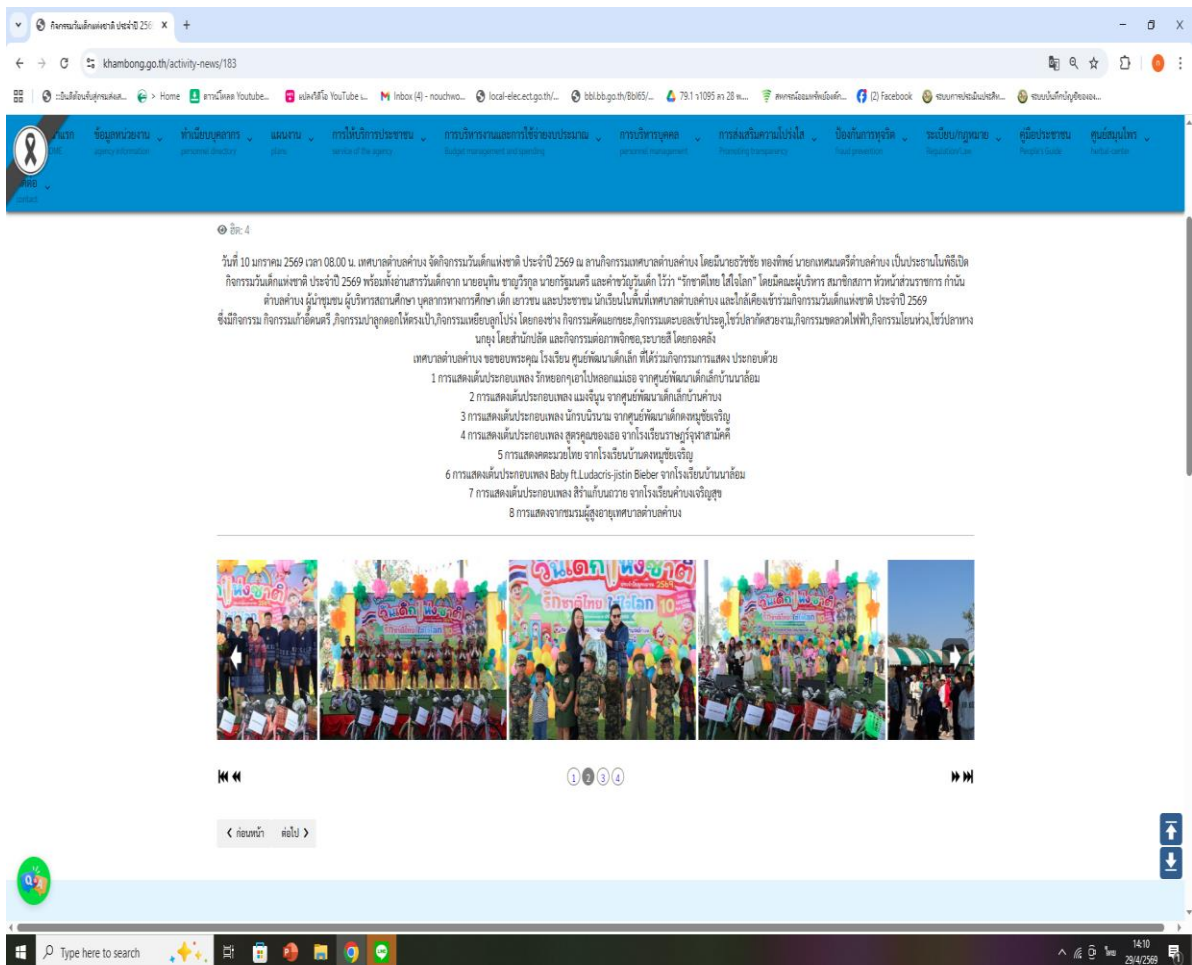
กิจกรรมวันเด็กแห่งชาติ ประจำปี 256 ×

khambong.go.th/activity-news/183

Home | ดาวน์โหลด Youtube... | แปลงวิดีโอ YouTube... | Inbox (4) - nouchwo... | local-elect.ect.go.th/... | bbl.bb.go.th/Bbl65/... | 79.1 ว1095 ลว 28 พ... | (2) Facebook

หน้าแรก | ข้อมูลหน่วยงาน agency information | ทำเนียบบุคลากร personnel directory | แผนงาน plans | การให้บริการประชาชน service of the agency | การบริหารงานและการใช้จ่ายงบประมาณ Budget management and spending | การบริหารบุคคล personnel management | การส่งเสริมความโปร่งใส Promoting transparency | ป้องกันการทุจริต Fraud prevention | ระเบียบ/กฎหมาย Regulations/Law | คู่มือประชาชน People's Guide | ศูนย์ช่วยเหลือ helful center | ติดต่อ contact

อ่าน: 4

วันที่ 10 มกราคม 2569 เวลา 08.00 น. เทศบาลตำบลคำบง จัดกิจกรรมวันเด็กแห่งชาติ ประจำปี 2569 ณ ลานกิจกรรมเทศบาลตำบลคำบง โดยมีนายธวัชชัย ทองทิพย์ นายกเทศมนตรีตำบลคำบง เป็นประธานในพิธีเปิดกิจกรรมวันเด็กแห่งชาติ ประจำปี 2569 พร้อมทั้งอ่านสารวันเด็กจาก นายอนุทิน ชาญวีรกูล นายกรัฐมนตรี และคำขวัญวันเด็ก ไว้ว่า "รักชาติไทย ใส่ใจโลก" โดยมีคณะผู้บริหาร สมาชิกสภาฯ หัวหน้าส่วนราชการ กำนันตำบลคำบง ผู้นำชุมชน ผู้บริหารสถานศึกษา บุคลากรทางการศึกษา เด็ก เยาวชน และประชาชน นักเรียนในพื้นที่เทศบาลตำบลคำบง และใกล้เคียงเข้าร่วมกิจกรรมวันเด็กแห่งชาติ ประจำปี 2569
ซึ่งมีกิจกรรม กิจกรรมเก้าอี้ดนตรี ,กิจกรรมปาลูกดอกให้ตรงเป้,กิจกรรมเหยียบลูกโป่ง โดยกองช่าง กิจกรรมคัดแยกขยะ,กิจกรรมเตะบอลเข้าประตู,โซ่วปลาทัสสวยงาม,กิจกรรมขดลวดไฟฟ้า,กิจกรรมโยนห่วง,โซ่วปลาหางนกยูง โดยสำนักปลัด และกิจกรรมต่อภาพจิกซอ,ระบายสี โดยกองคลัง
เทศบาลตำบลคำบง ขอขอบพระคุณ โรงเรียน ศูนย์พัฒนาเด็กเล็ก ที่ได้ร่วมกิจกรรมการแสดง ประกอบด้วย
1 การแสดงเต้นประกอบเพลง รักหยอกๆเอาไปหลอกแม่เธอ จากศูนย์พัฒนาเด็กเล็กบ้านนาล้อม
2 การแสดงเต้นประกอบเพลง แมงจีนูน จากศูนย์พัฒนาเด็กเล็กบ้านคำบง
3 การแสดงเต้นประกอบเพลง นักรบนินาม จากศูนย์พัฒนาเด็กดงหมูชัยเจริญ
4 การแสดงเต้นประกอบเพลง สูตรคูณของเธอ จากโรงเรียนราษฎร์ผาสามัคคี
5 การแสดงคตะมวยไทย จากโรงเรียนบ้านดงหมูชัยเจริญ
6 การแสดงเต้นประกอบเพลง Baby ft.Ludacris-jistin Bieber จากโรงเรียนบ้านนาล้อม
7 การแสดงเต้นประกอบเพลง สิร้านก็บนดวาย จากโรงเรียนคำบงเจริญสุข
8 การแสดงจากชมรมผู้สูงอายุเทศบาลตำบลคำบง

วันเด็กแห่งชาติ
รักชาติไทย ใส่ใจโลก

1 2 3 4

ก่อนหน้า | ต่อไป

Type here to search

14:10
29/4/2569